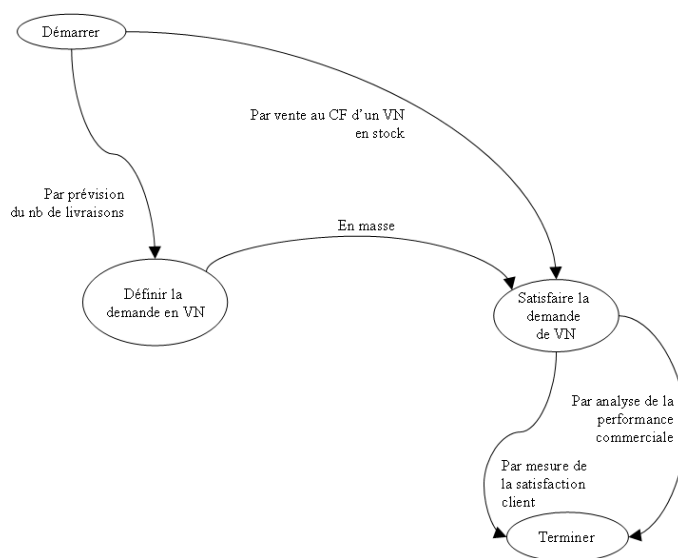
Démarrer

Par vente au CF d'un VN en stock

Par prévision du nb de livraisons

En masse

Définir la demande en VN

Satisfaire la demande de VN

Par analyse de la performance commerciale

Par mesure de la satisfaction client

Terminer